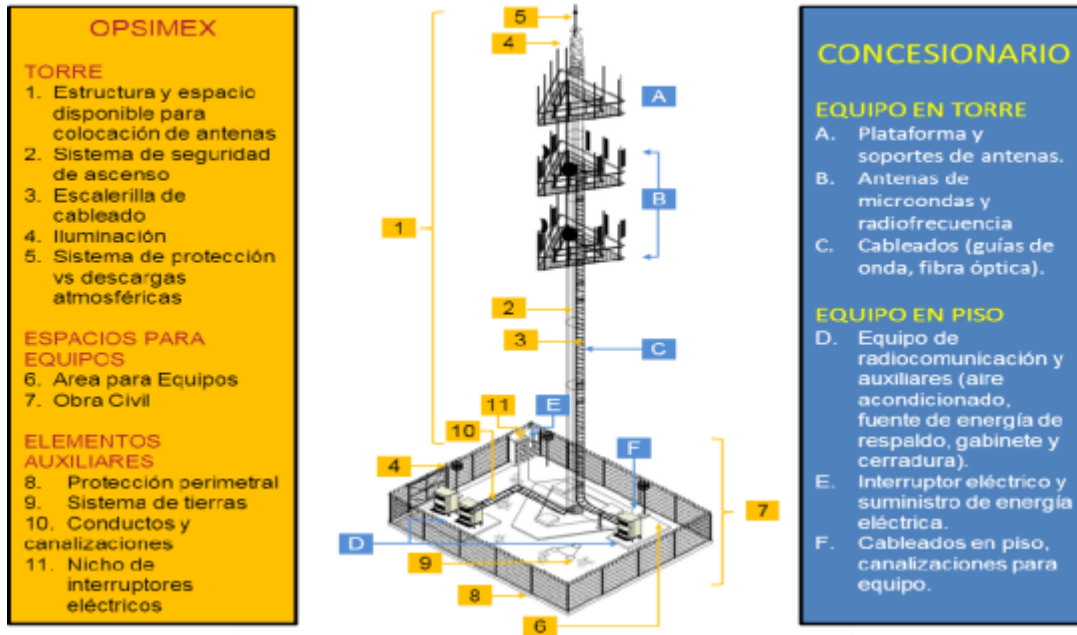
OPSIMEX

TORRE
1. Estructura y espacio disponible para colocación de antenas
2. Sistema de seguridad de ascenso
3. Escalerilla de cableado
4. Iluminación
5. Sistema de protección vs descargas atmosféricas

ESPACIOS PARA EQUIPOS
6. Area para Equipos
7. Obra Civil

ELEMENTOS AUXILIARES
8. Protección perimetral
9. Sistema de tierras
10. Conductos y canalizaciones
11. Nicho de interruptores eléctricos

5
4
A
B
1
2
3
C
11
E
10
F
4
7
D
9
8
6

CONCESIONARIO

EQUIPO EN TORRE
A. Plataforma y soportes de antenas.
B. Antenas de microondas y radiofrecuencia
C. Cableados (guías de onda, fibra óptica).

EQUIPO EN PISO
D. Equipo de radiocomunicación y auxiliares (aire acondicionado, fuente de energía de respaldo, gabinete y cerradura).
E. Interruptor eléctrico y suministro de energía eléctrica.
F. Cableados en piso, canalizaciones para equipo.